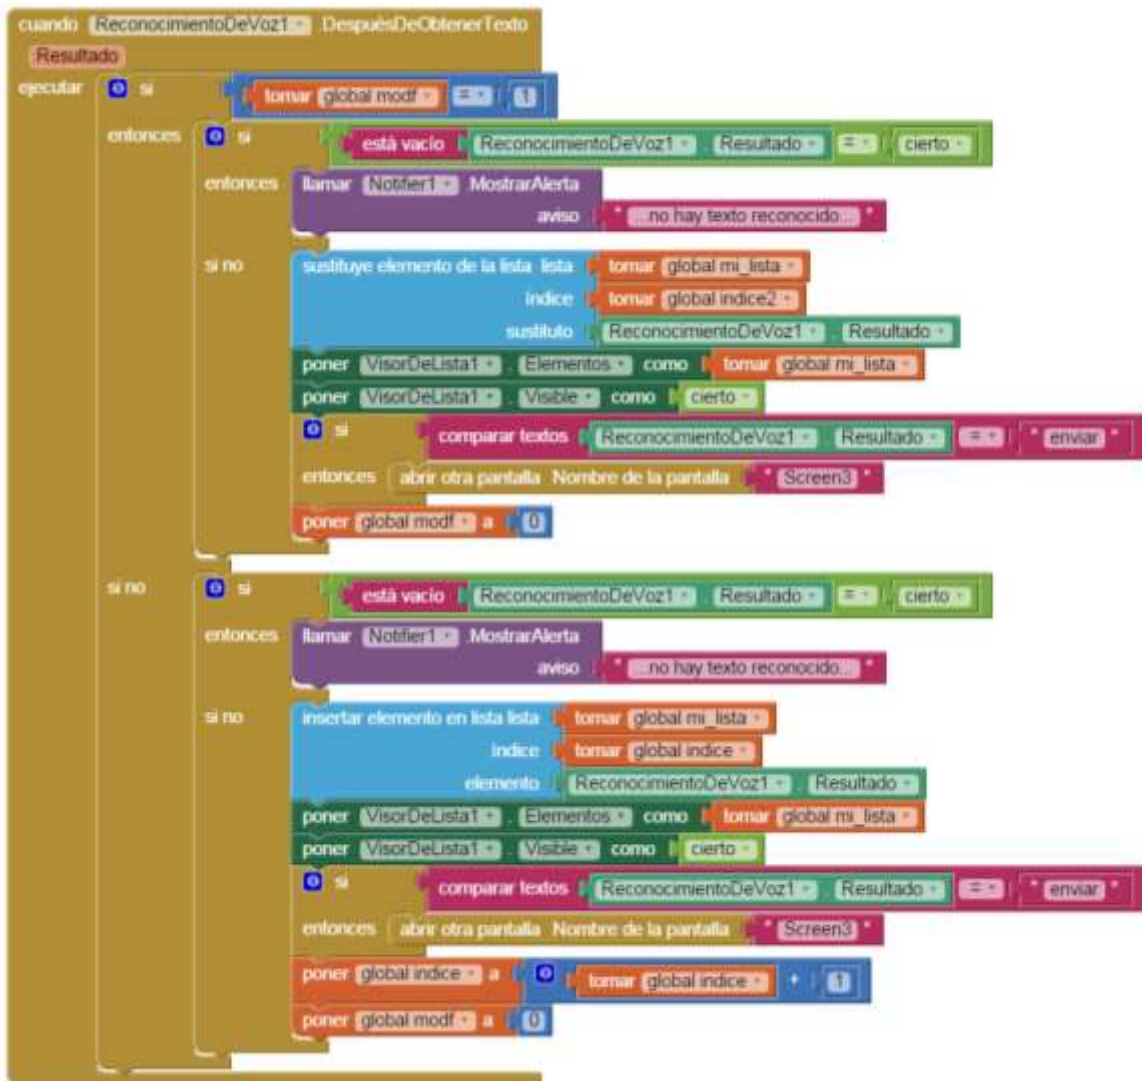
cuando ReconocimientoDeVoz1 . DespuésDeObtenerTexto
Resultado
ejecutar si tomar global modf = 1
entonces si está vacío ReconocimientoDeVoz1 . Resultado = cierto
entonces llamar Notifier1 . MostrarAlerta
aviso " ...no hay texto reconocido... "
si no sustituye elemento de la lista lista tomar global mi_lista
índice tomar global indice2
sustituto ReconocimientoDeVoz1 . Resultado
poner VisorDeLista1 . Elementos como tomar global mi_lista
poner VisorDeLista1 . Visible como cierto
si comparar textos ReconocimientoDeVoz1 . Resultado = " enviar "
entonces abrir otra pantalla Nombre de la pantalla " Screen3 "
poner global modf a 0
si no si está vacío ReconocimientoDeVoz1 . Resultado = cierto
entonces llamar Notifier1 . MostrarAlerta
aviso " ...no hay texto reconocido... "
si no insertar elemento en lista lista tomar global mi_lista
índice tomar global indice
elemento ReconocimientoDeVoz1 . Resultado
poner VisorDeLista1 . Elementos como tomar global mi_lista
poner VisorDeLista1 . Visible como cierto
si comparar textos ReconocimientoDeVoz1 . Resultado = " enviar "
entonces abrir otra pantalla Nombre de la pantalla " Screen3 "
poner global indice a tomar global indice + 1
poner global modf a 0